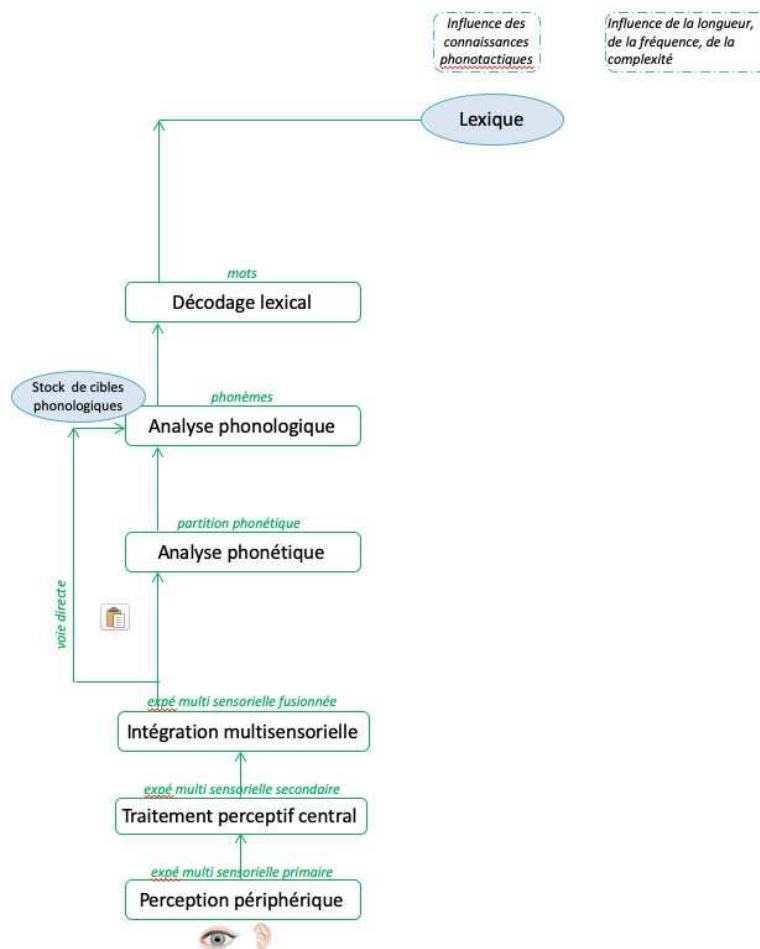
Influence des connaissances phonotactiques

Influence de la longueur, de la fréquence, de la complexité

Lexique

mots

Décodage lexical

Stock de cibles phonologiques

phonèmes

Analyse phonologique

partition phonétique

Analyse phonétique

voie directe

expé multi sensorielle fusionnée

Intégration multisensorielle

expé multi sensorielle secondaire

Traitement perceptif central

expé multi sensorielle primaire

Perception périphérique